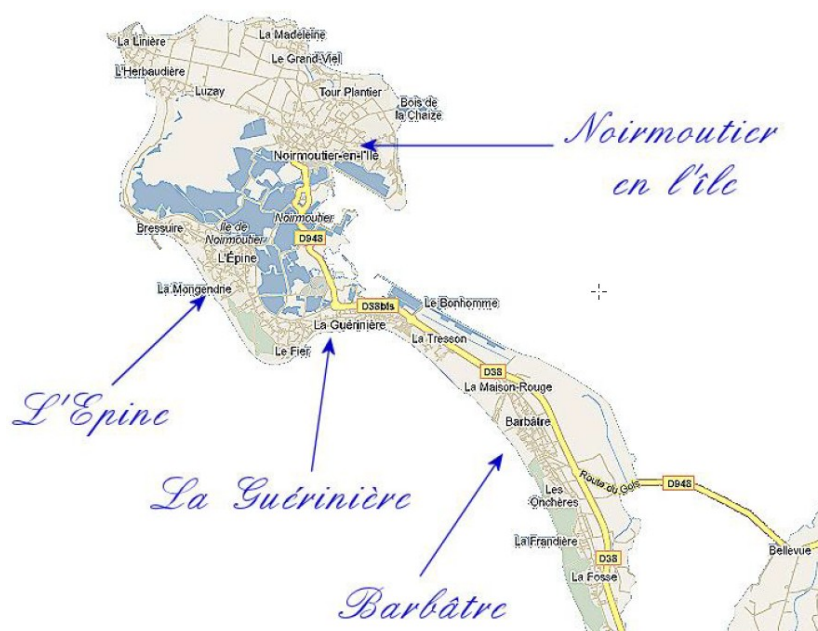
La Linière
La Madeleine
Le Grand-Vieil
L'Herbaudière
Luzay
Tour Plantier
Bois de la Chaize
Noirmoutier-en-l'Île
Noirmoutier en l'île
Noirmoutier
Bressuire
Île de Noirmoutier
L'Épine
D948
La Mongendre
D38bis
Le Bonhomme
La Guérinière
Le Fier
La Tresson
D38
La Maison-Rouge
Barbâtre
L'Epine
Route du Gois
D948
Les Onchères
La Guérinière
La Frandière
D38
Bellevue
La Fosse
Barbâtre